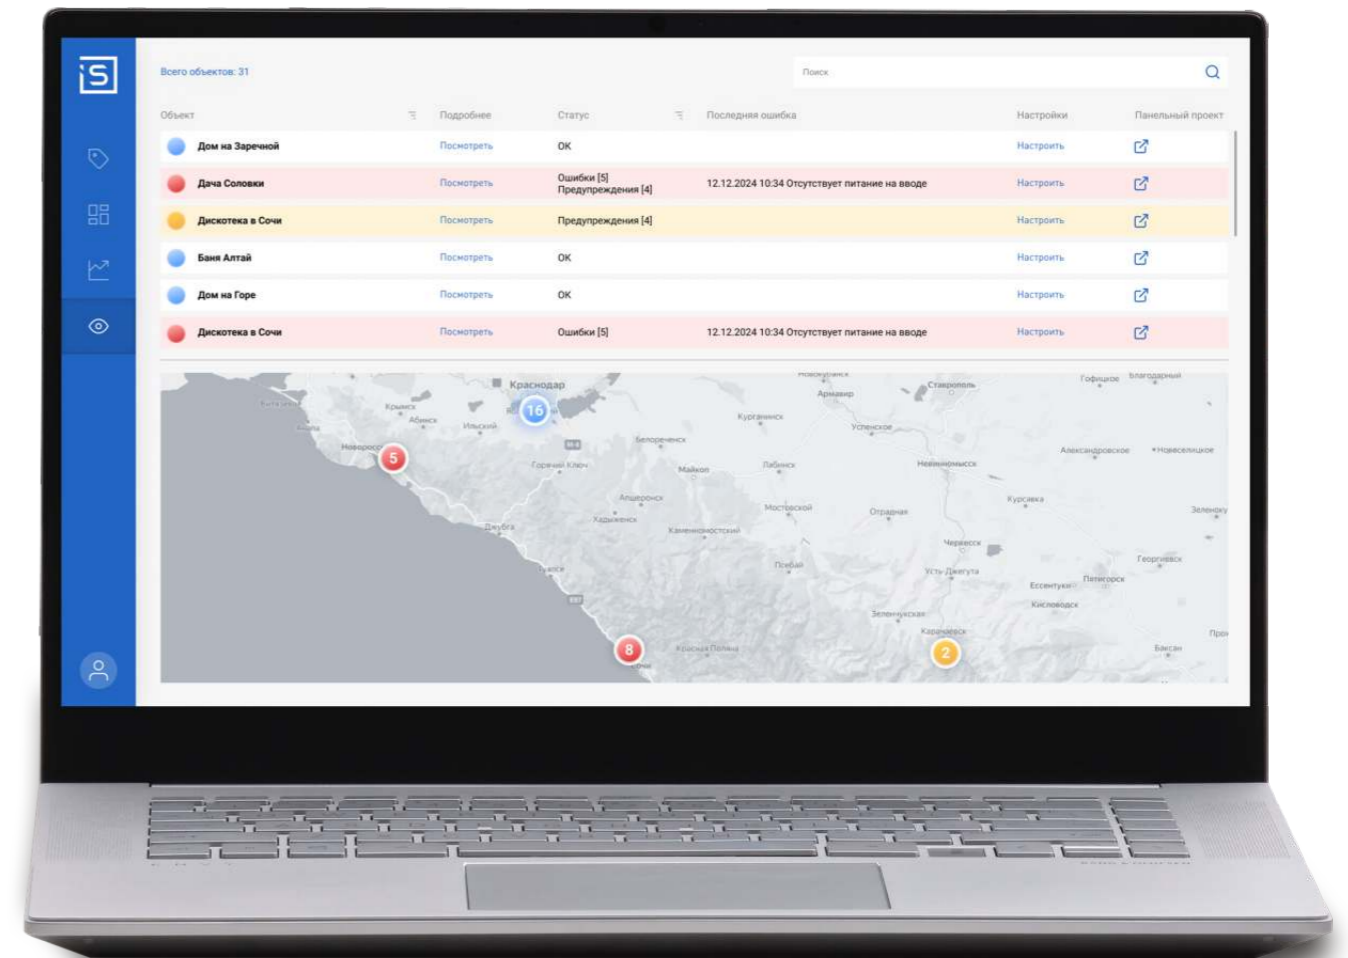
Всего объектов: 31

Поиск

| Объект | Подробнее | Статус | Последняя ошибка | Настройки | Панельный проект |
|---|---|---|---|---|---|
| Дом на Заречной | Посмотреть | OK | | Настроить | |
| Дача Соловки | Посмотреть | Ошибки [5] Предупреждения [4] | 12.12.2024 10:34 Отсутствует питание на вводе | Настроить | |
| Дискотека в Сочи | Посмотреть | Предупреждения [4] | | Настроить | |
| Баня Алтай | Посмотреть | OK | | Настроить | |
| Дом на Горе | Посмотреть | OK | | Настроить | |
| Дискотека в Сочи | Посмотреть | Ошибки [5] | 12.12.2024 10:34 Отсутствует питание на вводе | Настроить | |

Краснодар 16 Крымск Абинск Ильский Новороссийск 5 Горячий Ключ Белореченск Майкоп Лабинск Курганинск Армавир Ставрополь Успенское Невинномысск Александровское Новоселицкое Курсавка Зеленокумск Апшеронск Хадыженск Джубга Каменномостский Мостовской Отрадная Черкесск Усть-Джегута Георгиевск Пятигорск Ессентуки Кисловодск Зеленчукская Карачаевск 2 8 Красная Поляна Псебай Баксан Труновское Благодарный Анапа Туапсе